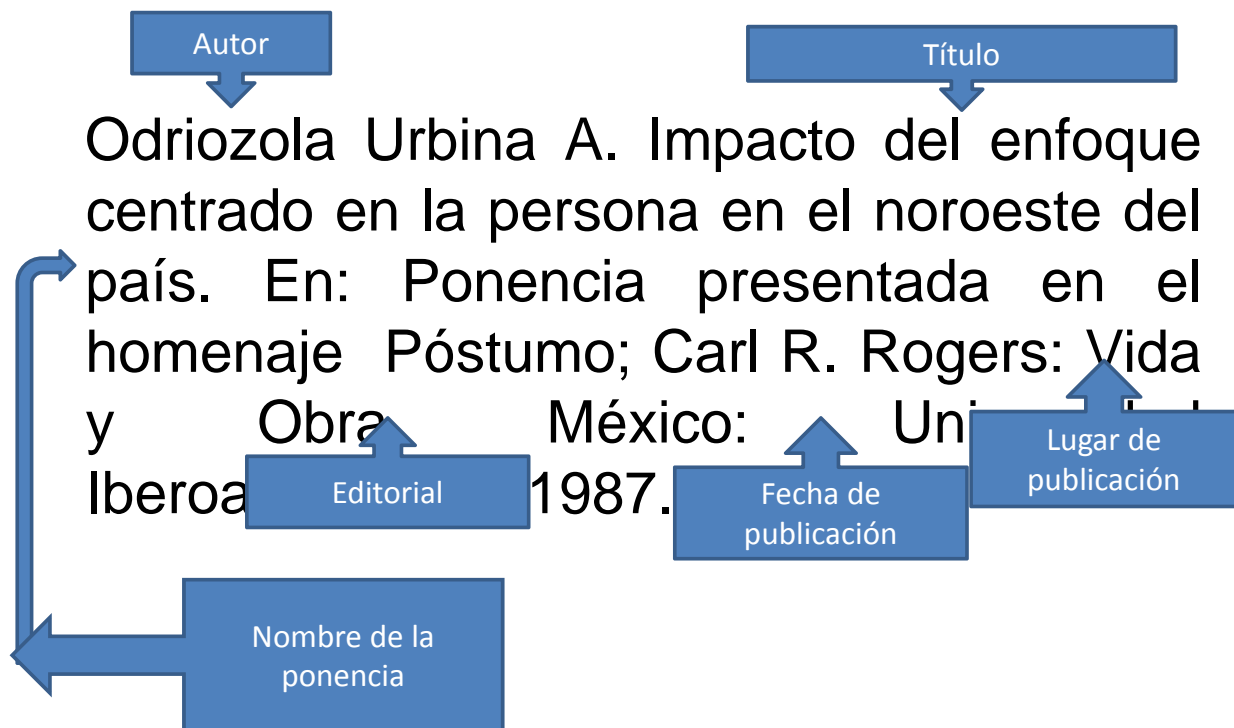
Autor

Título

Odriozola Urbina A. Impacto del enfoque centrado en la persona en el noroeste del país. En: Ponencia presentada en el homenaje Póstumo; Carl R. Rogers: Vida y Obra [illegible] México: Uni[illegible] Iberoa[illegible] 1987.

Editorial

Fecha de publicación

Lugar de publicación

Nombre de la ponencia